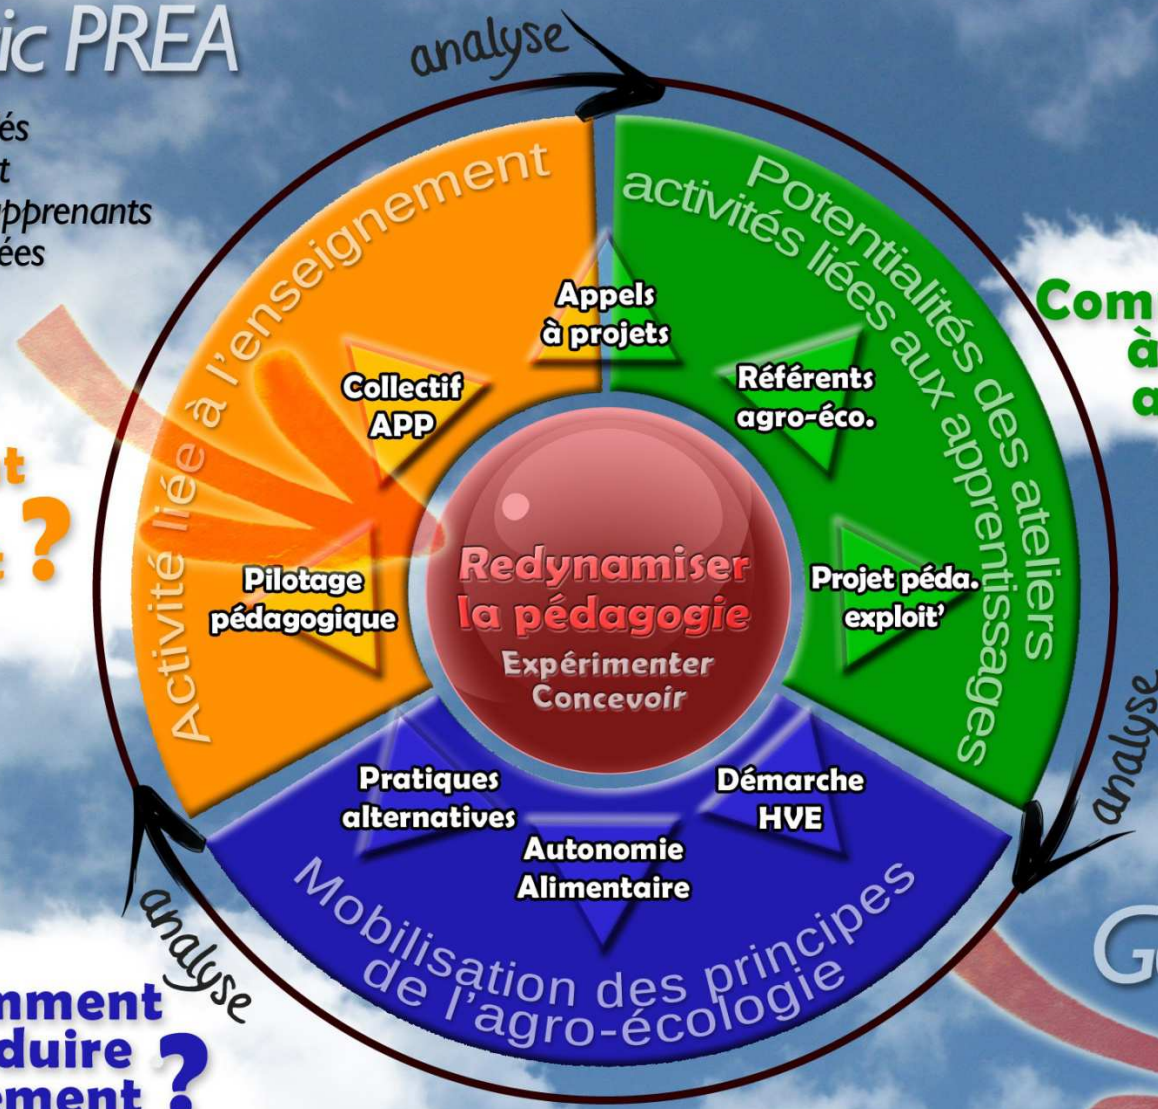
ic PREA

és
t
pprenants
ées

t
t ?

analyse

Activité liée à l'enseignement

Potentialités des ateliers
activités liées aux apprentissages

Appels
à projets

Collectif
APP

Référents
agro-éco.

Pilotage
pédagogique

Redynamiser
la pédagogie
Expérimenter
Concevoir

Projet péda.
exploit'

Pratiques
alternatives

Démarche
HVE

Autonomie
Alimentaire

Mobilisation des principes
de l'agro-écologie

analyse

analyse

Com
à
a

G

nment
duire
ement ?